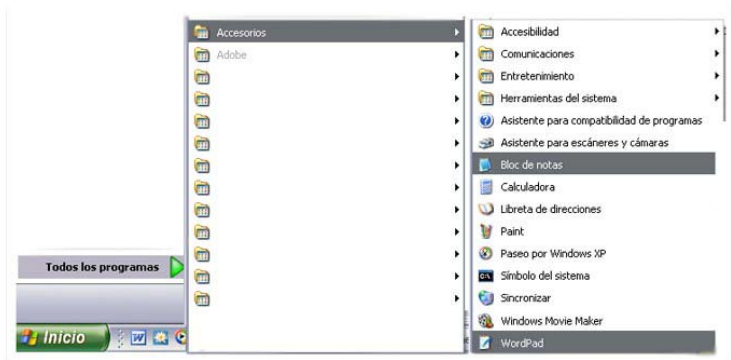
Accesorios
Adobe

Accesibilidad
Comunicaciones
Entretenimiento
Herramientas del sistema
Asistente para compatibilidad de programas
Asistente para escáneres y cámaras
Bloc de notas
Calculadora
Libreta de direcciones
Paint
Paseo por Windows XP
Símbolo del sistema
Sincronizar
Windows Movie Maker
WordPad

Todos los programas
Inicio